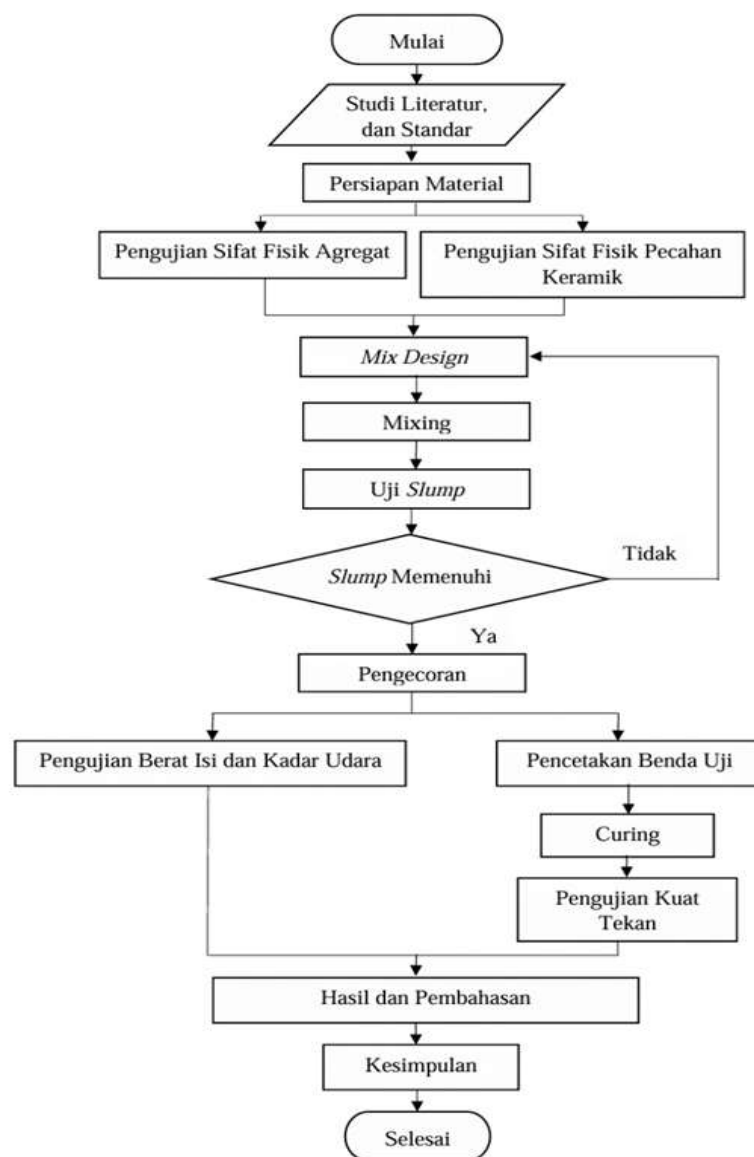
Mulai

Studi Literatur, dan Standar

Persiapan Material

Pengujian Sifat Fisik Agregat

Pengujian Sifat Fisik Pecahan Keramik

Mix Design

Mixing

Uji Slump

Slump Memenuhi

Tidak

Ya

Pengecoran

Pengujian Berat Isi dan Kadar Udara

Pencetakan Benda Uji

Curing

Pengujian Kuat Tekan

Hasil dan Pembahasan

Kesimpulan

Selesai